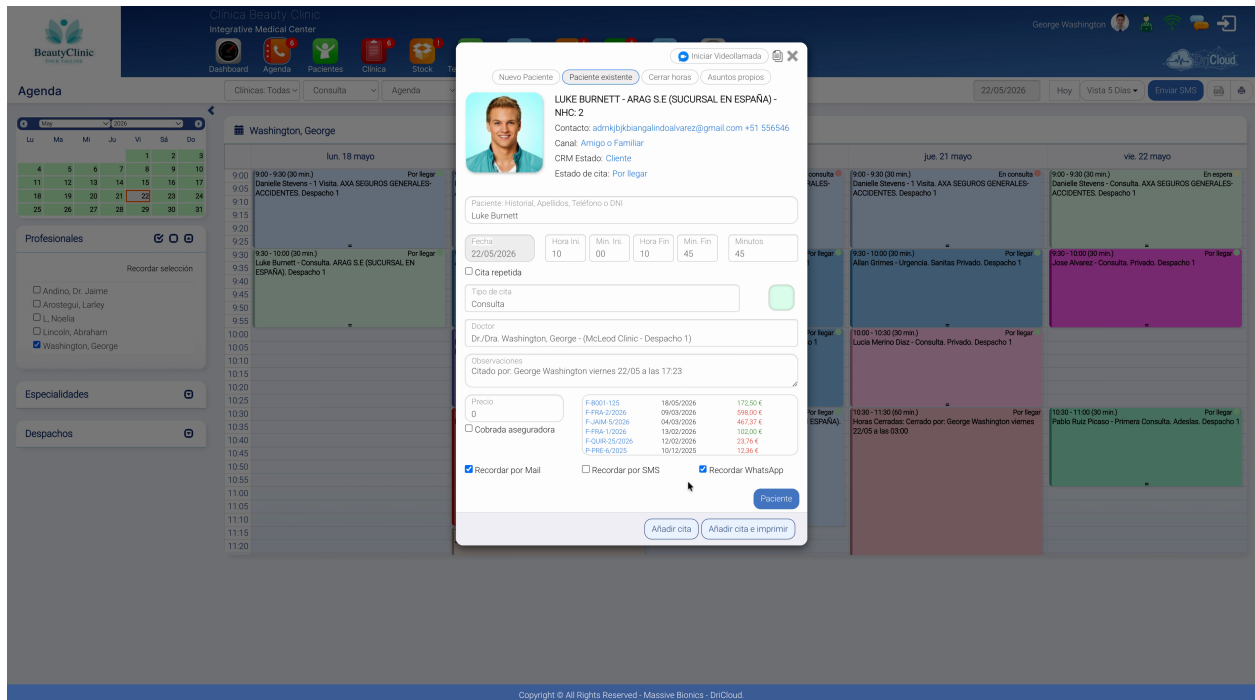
BeautyClinic

Clinica Beauty Clinic
Integrative Medical Center

Dashboard Agenda Pacientes Clínica Stock

George Washington

DriCloud

Agenda

Clinicas: Todas Consulta Agenda

22/05/2026 Hoy Vista 5 Días Enviar SMS

May 2026

| Lu | Ma | Mi | Ju | Vi | Sá | Do |
|---|---|---|---|---|---|---|
| | | | | 1 | 2 | 3 |
| 4 | 5 | 6 | 7 | 8 | 9 | 10 |
| 11 | 12 | 13 | 14 | 15 | 16 | 17 |
| 18 | 19 | 20 | 21 | 22 | 23 | 24 |
| 25 | 26 | 27 | 28 | 29 | 30 | 31 |

Profesionales

Recordar selección

Andino, Dr. Jaime
Arostegui, Larley
L, Noelia
Lincoln, Abraham
Washington, George

Especialidades

Despachos

Washington, George

lun. 18 mayo

9:00 - 9:30 (30 min.) Por llegar
Danielle Stevens - 1 Visita. AXA SEGUROS GENERALES-ACCIDENTES. Despacho 1

9:30 - 10:00 (30 min.) Por llegar
Luke Burnett - Consulta. ARAG S.E (SUCURSAL EN ESPAÑA). Despacho 1

9:00 9:05 9:10 9:15 9:20 9:25 9:30 9:35 9:40 9:45 9:50 9:55 10:00 10:05 10:10 10:15 10:20 10:25 10:30 10:35 10:40 10:45 10:50 10:55 11:00 11:05 11:10 11:15 11:20

jue. 21 mayo

9:00 - 9:30 (30 min.) En consulta
Danielle Stevens - 1 Visita. AXA SEGUROS GENERALES-ACCIDENTES. Despacho 1

9:30 - 10:00 (30 min.) Por llegar
Allan Grimes - Urgencia. Sanitas Privado. Despacho 1

10:00 - 10:30 (30 min.) Por llegar
Lucia Merino Diaz - Consulta. Privado. Despacho 1

10:30 - 11:30 (60 min.) Por llegar
Horas Cerradas: Cerrado por: George Washington viernes 22/05 a las 03:00

vie. 22 mayo

9:00 - 9:30 (30 min.) En espera
Danielle Stevens - Consulta. AXA SEGUROS GENERALES-ACCIDENTES. Despacho 1

9:30 - 10:00 (30 min.) Por llegar
Jose Alvarez - Consulta. Privado. Despacho 1

10:30 - 11:00 (30 min.) Por llegar
Pablo Ruiz Picaso - Primera Consulta. Adeslas. Despacho 1

Iniciar Videollamada

Nuevo Paciente | Paciente existente | Cerrar horas | Asuntos propios

LUKE BURNETT - ARAG S.E (SUCURSAL EN ESPAÑA) - NHC: 2
Contacto: admkjbjkbiangalindoalvarez@gmail.com +51 556546
Canal: Amigo o Familiar
CRM Estado: Cliente
Estado de cita: Por llegar

Paciente: Historial, Apellidos, Teléfono o DNI
Luke Burnett

Fecha 22/05/2026 Hora Ini. 10 Min. Ini. 00 Hora Fin 10 Min. Fin 45 Minutos 45

Cita repetida

Tipo de cita
Consulta

Doctor
Dr./Dra. Washington, George - (McLeod Clinic - Despacho 1)

Observaciones
Citado por: George Washington viernes 22/05 a las 17:23

Precio
0

Cobrada aseguradora

| F-B001-125 | 18/05/2026 | 172,50 € |
|---|---|---|
| F-FRA-2/2026 | 09/03/2026 | 598,00 € |
| F-JAIM-5/2026 | 04/03/2026 | 467,37 € |
| F-FRA-1/2026 | 13/02/2026 | 102,00 € |
| F-QUIR-25/2026 | 12/02/2026 | 23,76 € |
| P-PRE-6/2025 | 10/12/2025 | 12,36 € |

Recordar por Mail Recordar por SMS Recordar WhatsApp

Paciente

Añadir cita Añadir cita e imprimir

Copyright © All Rights Reserved - Massive Bionics - DriCloud.